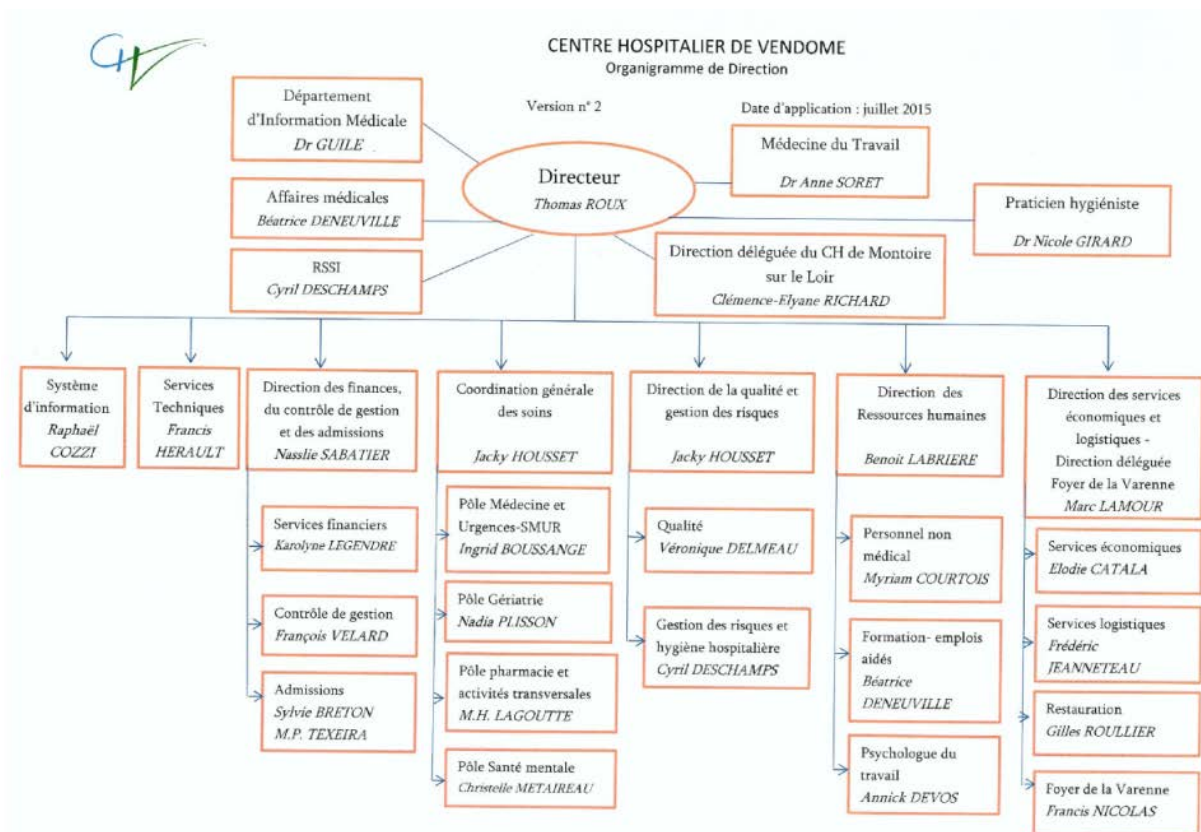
CHV

CENTRE HOSPITALIER DE VENDOME
Organigramme de Direction

Version n° 2

Date d'application : juillet 2015

Département d'Information Médicale
*Dr GUILE*

Médecine du Travail
*Dr Anne SORET*

Directeur
*Thomas ROUX*

Affaires médicales
*Béatrice DENEUVILLE*

Praticien hygiéniste
*Dr Nicole GIRARD*

RSSI
*Cyril DESCHAMPS*

Direction déléguée du CH de Montoire sur le Loir
*Clémence-Elyane RICHARD*

Système d'information
*Raphaël COZZI*

Services Techniques
*Francis HERAULT*

Direction des finances, du contrôle de gestion et des admissions
*Nasslie SABATIER*

Services financiers
*Karolyne LEGENDRE*

Contrôle de gestion
*François VELARD*

Admissions
*Sylvie BRETON*
*M.P. TEXEIRA*

Coordination générale des soins
*Jacky HOUSSET*

Pôle Médecine et Urgences-SMUR
*Ingrid BOUSSANGE*

Pôle Gériatrie
*Nadia PLISSON*

Pôle pharmacie et activités transversales
*M.H. LAGOUTTE*

Pôle Santé mentale
*Christelle METAIREAU*

Direction de la qualité et gestion des risques
*Jacky HOUSSET*

Qualité
*Véronique DELMEAU*

Gestion des risques et hygiène hospitalière
*Cyril DESCHAMPS*

Direction des Ressources humaines
*Benoit LABRIERE*

Personnel non médical
*Myriam COURTOIS*

Formation- emplois aidés
*Béatrice DENEUVILLE*

Psychologue du travail
*Annick DEVOS*

Direction des services économiques et logistiques - Direction déléguée Foyer de la Varenne
*Marc LAMOUR*

Services économiques
*Elodie CATALA*

Services logistiques
*Frédéric JEANNETEAU*

Restauration
*Gilles ROULLIER*

Foyer de la Varenne
*Francis NICOLAS*